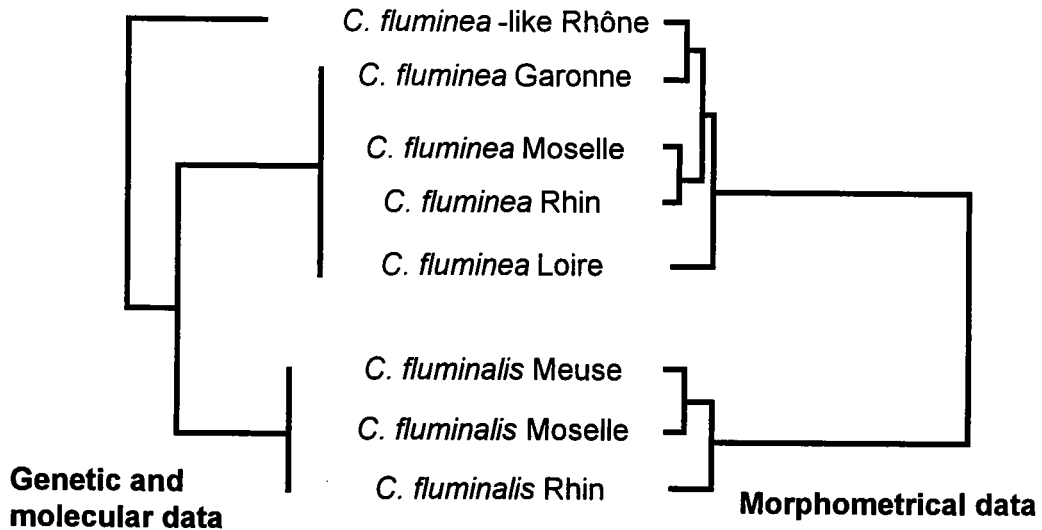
C. fluminea -like Rhône

C. fluminea Garonne

C. fluminea Moselle

C. fluminea Rhin

C. fluminea Loire

C. fluminalis Meuse

C. fluminalis Moselle

C. fluminalis Rhin

Genetic and molecular data

Morphometrical data